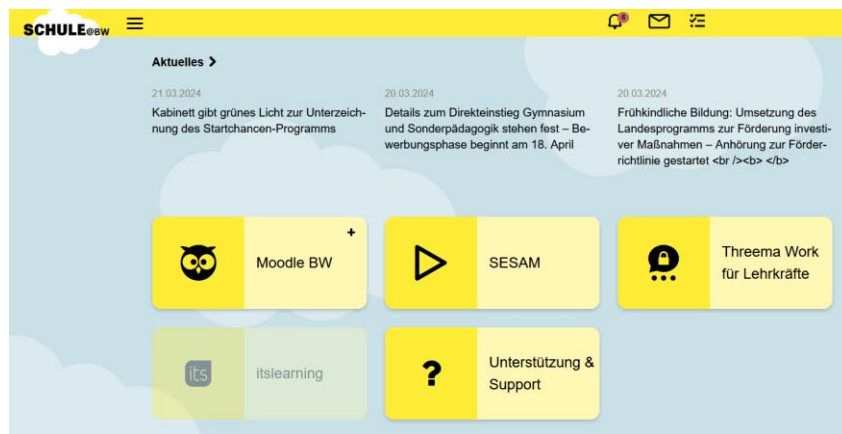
SCHULE@BW

Aktuelles >

21.03.2024
Kabinett gibt grünes Licht zur Unterzeichnung des Startchancen-Programms

20.03.2024
Details zum Direkteinstieg Gymnasium und Sonderpädagogik stehen fest – Bewerbungsphase beginnt am 18. April

20.03.2024
Frühkindliche Bildung: Umsetzung des Landesprogramms zur Förderung investiver Maßnahmen – Anhörung zur Förderrichtlinie gestartet <br /><b> </b>

Moodle BW

SESAM

Threema Work für Lehrkräfte

its
itslearning

Unterstützung & Support